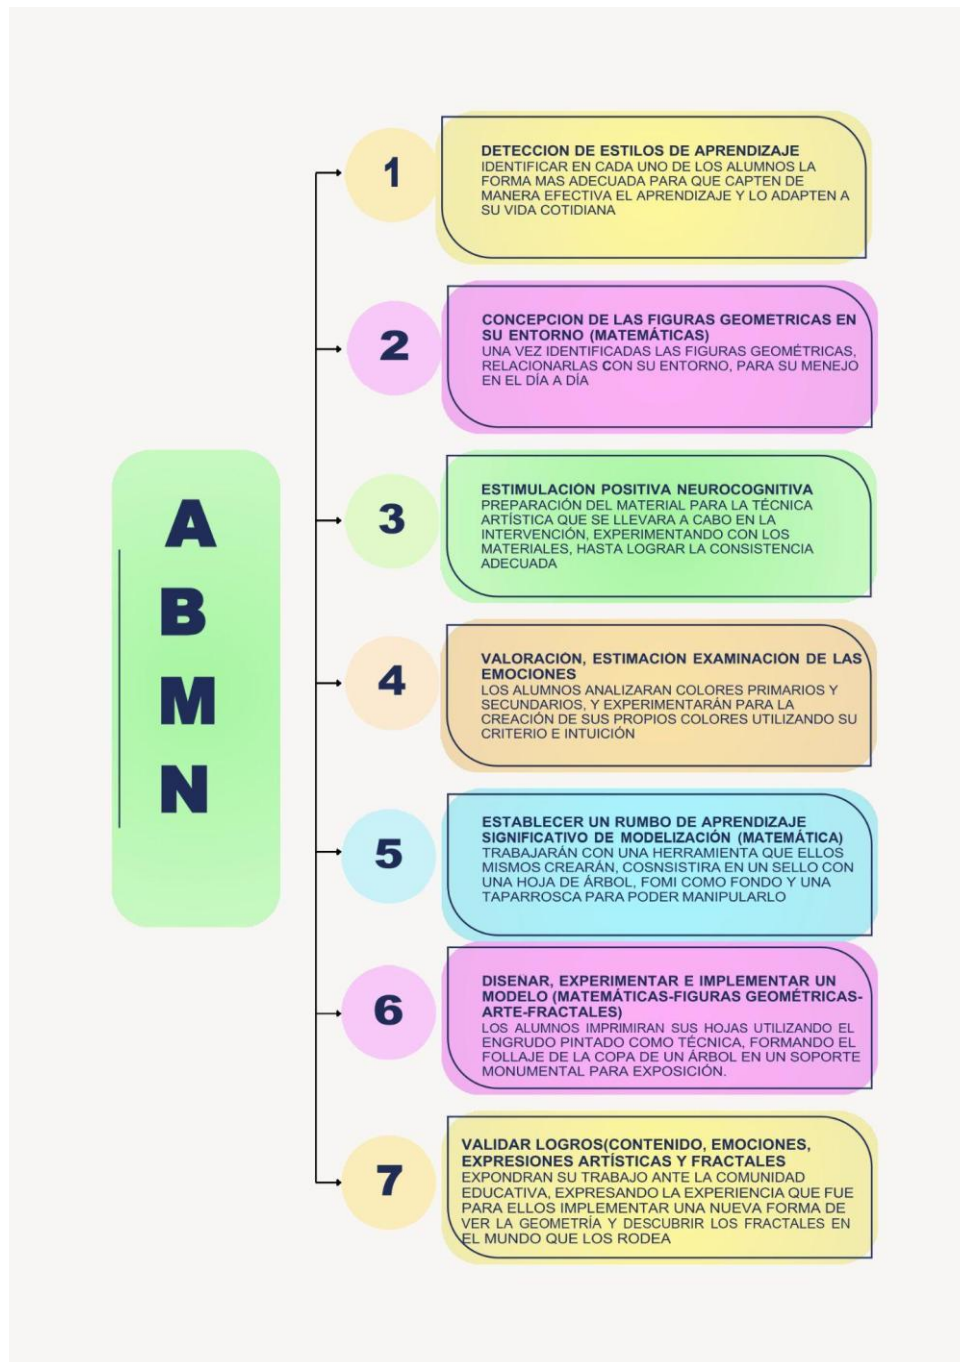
A
B
M
N

1

DETECCION DE ESTILOS DE APRENDIZAJE
IDENTIFICAR EN CADA UNO DE LOS ALUMNOS LA FORMA MAS ADECUADA PARA QUE CAPTEN DE MANERA EFECTIVA EL APRENDIZAJE Y LO ADAPTEN A SU VIDA COTIDIANA

2

CONCEPCION DE LAS FIGURAS GEOMETRICAS EN SU ENTORNO (MATEMÁTICAS)
UNA VEZ IDENTIFICADAS LAS FIGURAS GEOMÉTRICAS, RELACIONARLAS CON SU ENTORNO, PARA SU MENEJO EN EL DÍA A DÍA

3

ESTIMULACION POSITIVA NEUROCOGNITIVA
PREPARACIÓN DEL MATERIAL PARA LA TÉCNICA ARTÍSTICA QUE SE LLEVARA A CABO EN LA INTERVENCIÓN, EXPERIMENTANDO CON LOS MATERIALES, HASTA LOGRAR LA CONSISTENCIA ADECUADA

4

VALORACION, ESTIMACION EXAMINACION DE LAS EMOCIONES
LOS ALUMNOS ANALIZARAN COLORES PRIMARIOS Y SECUNDARIOS, Y EXPERIMENTARÁN PARA LA CREACIÓN DE SUS PROPIOS COLORES UTILIZANDO SU CRITERIO E INTUICIÓN

5

ESTABLECER UN RUMBO DE APRENDIZAJE SIGNIFICATIVO DE MODELIZACIÓN (MATEMÁTICA)
TRABAJARÁN CON UNA HERRAMIENTA QUE ELLOS MISMOS CREARÁN, COSNSISTIRA EN UN SELLO CON UNA HOJA DE ÁRBOL, FOMI COMO FONDO Y UNA TAPARROSCA PARA PODER MANIPULARLO

6

DISENAR, EXPERIMENTAR E IMPLEMENTAR UN MODELO (MATEMÁTICAS-FIGURAS GEOMÉTRICAS-ARTE-FRACTALES)
LOS ALUMNOS IMPRIMIRAN SUS HOJAS UTILIZANDO EL ENGRUDO PINTADO COMO TÉCNICA, FORMANDO EL FOLLAJE DE LA COPA DE UN ÁRBOL EN UN SOPORTE MONUMENTAL PARA EXPOSICIÓN.

7

VALIDAR LOGROS(CONTENIDO, EMOCIONES, EXPRESIONES ARTÍSTICAS Y FRACTALES
EXPONDRAN SU TRABAJO ANTE LA COMUNIDAD EDUCATIVA, EXPRESANDO LA EXPERIENCIA QUE FUE PARA ELLOS IMPLEMENTAR UNA NUEVA FORMA DE VER LA GEOMETRÍA Y DESCUBRIR LOS FRACTALES EN EL MUNDO QUE LOS RODEA